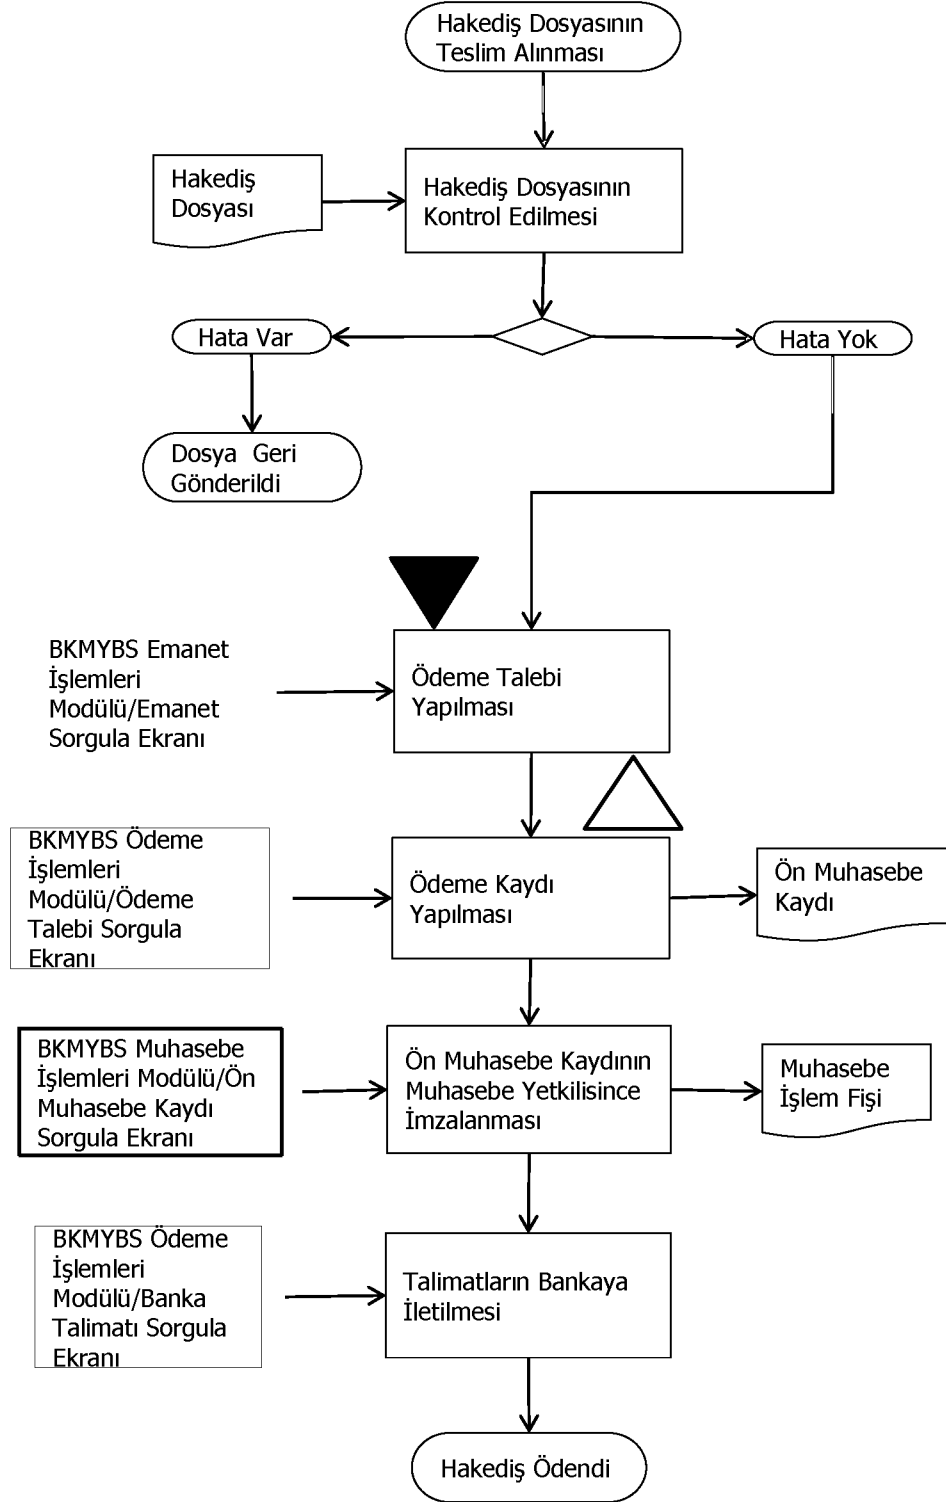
Hakediş Dosyasının Teslim Alınması

Hakediş Dosyası

Hakediş Dosyasının Kontrol Edilmesi

Hata Var

Hata Yok

Dosya Geri Gönderildi

BKMYBS Emanet İşlemleri Modülü/Emanet Sorgula Ekranı

Ödeme Talebi Yapılması

BKMYBS Ödeme İşlemleri Modülü/Ödeme Talebi Sorgula Ekranı

Ödeme Kaydı Yapılması

Ön Muhasebe Kaydı

BKMYBS Muhasebe İşlemleri Modülü/Ön Muhasebe Kaydı Sorgula Ekranı

Ön Muhasebe Kaydının Muhasebe Yetkilisince İmzalanması

Muhasebe İşlem Fişi

BKMYBS Ödeme İşlemleri Modülü/Banka Talimatı Sorgula Ekranı

Talimatların Bankaya İletilmesi

Hakediş Ödendi